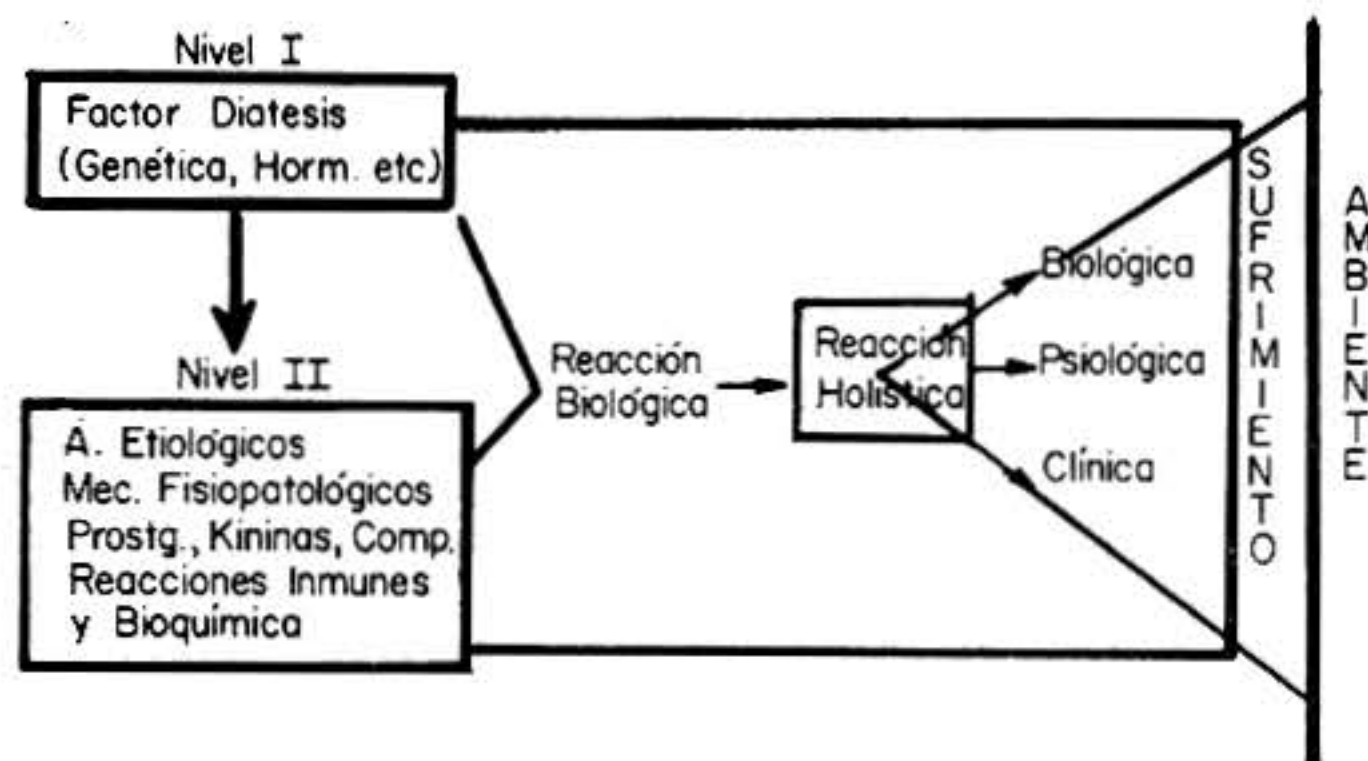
Nivel I

Factor Diatesis
(Genética, Horm. etc)

Nivel II

A. Etiológicos
Mec. Fisiopatológicos
Prostg., Kininas, Comp.
Reacciones Inmunes
y Bioquímica

Reacción Biológica

Reacción Holística

Biológica

Psiológica

Clínica

SUFRIMIENTO

AMBIENTE